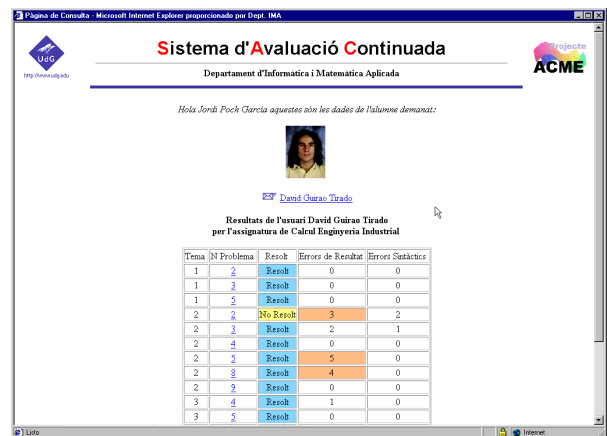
Página de Consulta - Microsoft Internet Explorer proporcionado por Dept. IMA

UdG
http://www.udg.edu

Sistema d'Avaluació Continuada

Departament d'Informàtica i Matemàtica Aplicada

Projecte
ACME

Hola Jordi Poch Garcia aquestes són les dades de l'alumne demanat:

David Guirao Tirado

Resultats de l'usuari David Guirao Tirado
per l'assignatura de Calcul Enginyeria Industrial

| Tema | N Problema | Resolt | Errors de Resultat | Errors Sintàctics |
|---|---|---|---|---|
| 1 | 2 | Resolt | 0 | 0 |
| 1 | 3 | Resolt | 0 | 0 |
| 1 | 5 | Resolt | 0 | 0 |
| 2 | 2 | No Resolt | 3 | 2 |
| 2 | 3 | Resolt | 2 | 1 |
| 2 | 4 | Resolt | 0 | 0 |
| 2 | 5 | Resolt | 5 | 0 |
| 2 | 8 | Resolt | 4 | 0 |
| 2 | 9 | Resolt | 0 | 0 |
| 3 | 4 | Resolt | 1 | 0 |
| 3 | 5 | Resolt | 0 | 0 |

Listo
Internet